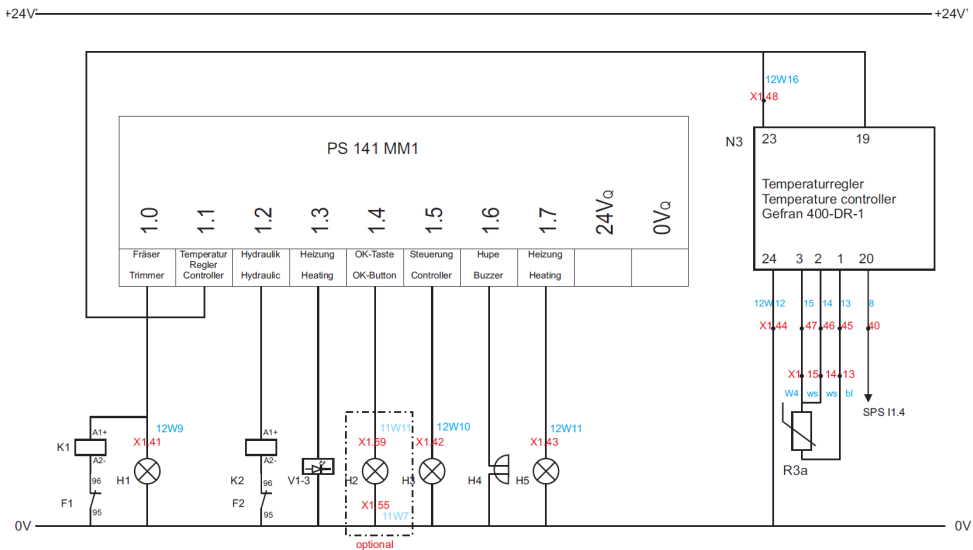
+24V
+24V'

12W16
X1.48

N3
23
19

PS 141 MM1

1.0
1.1
1.2
1.3
1.4
1.5
1.6
1.7
$24V_Q$
$0V_Q$

| Fräser Trimmer | Temperatur Regler Controller | Hydraulik Hydraulic | Heizung Heating | OK-Taste OK-Button | Steuerung Controller | Hupe Buzzer | Heizung Heating | | |
|---|---|---|---|---|---|---|---|---|---|

Temperaturregler
Temperature controller
Gefran 400-DR-1

24
3
2
1
20

12W12
15
14
13
8

X1.44
47
46
45
40

X1.15
14
13

W4
ws
ws
bl

SPS I1.4

R3a

A1+
A2-
12W9
X1.41
K1
H1
96
F1
95

A1+
A2-
K2
96
F2
95

V1-3

11W11
X1.59
H2
X1.55
11W7
optional

12W10
X1.42
H3

H4

12W11
X1.43
H5

0V
0V